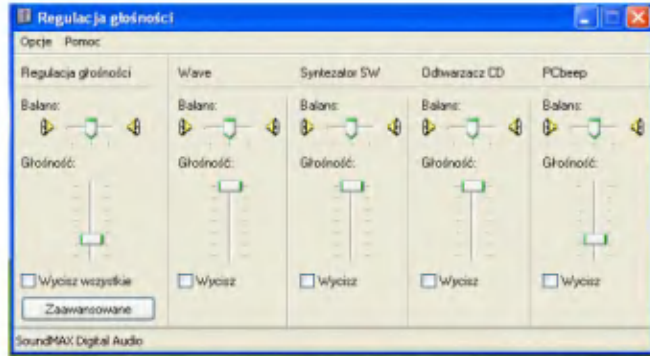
Regulacja głośności

Opcje Pomoc

Regulacja głośności
Balans:
Głośność:
Wycisz wszystkie
Zaawansowane

Wave
Balans:
Głośność:
Wycisz

Syntezator SW
Balans:
Głośność:
Wycisz

Odtwarzacz CD
Balans:
Głośność:
Wycisz

PCbeep
Balans:
Głośność:
Wycisz

SoundMAX Digital Audio